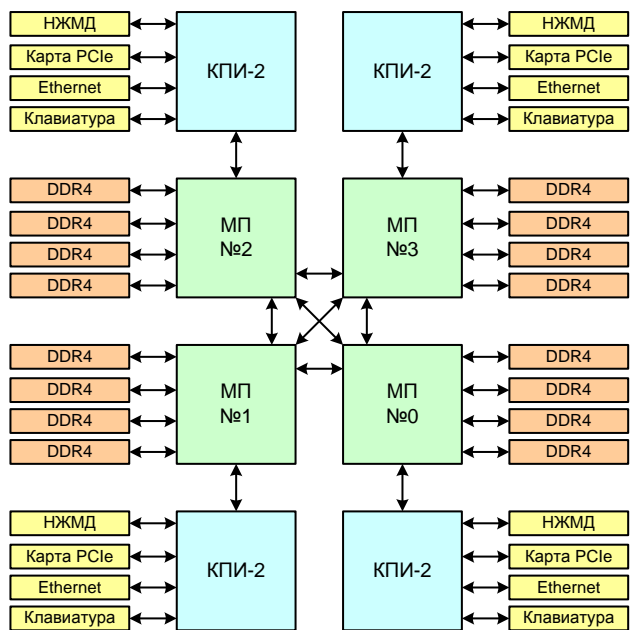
НЖМД
Карта PCIe
Ethernet
Клавиатура

КПИ-2

КПИ-2

НЖМД
Карта PCIe
Ethernet
Клавиатура

DDR4
DDR4
DDR4
DDR4

МП
№2

МП
№3

DDR4
DDR4
DDR4
DDR4

DDR4
DDR4
DDR4
DDR4

МП
№1

МП
№0

DDR4
DDR4
DDR4
DDR4

НЖМД
Карта PCIe
Ethernet
Клавиатура

КПИ-2

КПИ-2

НЖМД
Карта PCIe
Ethernet
Клавиатура